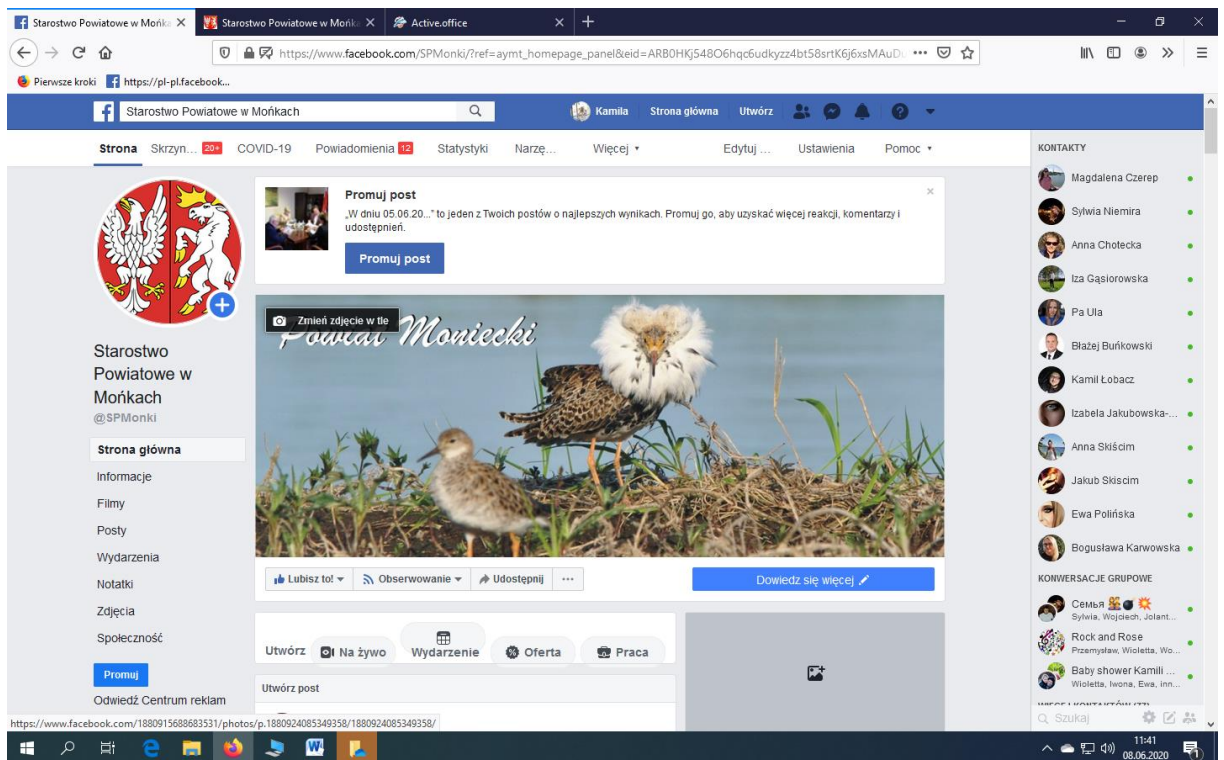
Starostwo Powiatowe w Mońk ×
Starostwo Powiatowe w Mońk ×
Active.office ×
+

https://www.facebook.com/SPMonki/?ref=aymt_homepage_panel&eid=ARB0HKj548O6hqc6udkyzz4bt58srtK6j6xsMAuDu •••

Pierwsze kroki
https://pl-pl.facebook...

Starostwo Powiatowe w Mońkach
Kamila
Strona główna
Utwórz

Strona
Skrzyn... 20+
COVID-19
Powiadomienia 12
Statystyki
Narzę...
Więcej ▾
Edytuj ...
Ustawienia
Pomoc ▾

Promuj post
„W dniu 05.06.20..." to jeden z Twoich postów o najlepszych wynikach. Promuj go, aby uzyskać więcej reakcji, komentarzy i udostępnień.
Promuj post

Zmień zdjęcie w tle
Powiat Moniecki

Starostwo Powiatowe w Mońkach
@SPMonki

Strona główna
Informacje
Filmy
Posty
Wydarzenia
Notatki
Zdjęcia
Społeczność
Promuj
Odwiedź Centrum reklam

Lubisz to! ▾
Obserwowanie ▾
Udostępnij
···
Dowiedz się więcej

Utwórz
Na żywo
Wydarzenie
Oferta
Praca
Utwórz post

KONTAKTY
Magdalena Czerep
Sylwia Niemira
Anna Chotecka
Iza Gąsiorowska
Pa Ula
Błażej Buńkowski
Kamil Łobacz
Izabela Jakubowska-...
Anna Skiścim
Jakub Skiscim
Ewa Polińska
Bogusława Karwowska
KONWERSACJE GRUPOWE
Семья
Sylwia, Wojciech, Jolant...
Rock and Rose
Przemysław, Wioletta, Wo...
Baby shower Kamili ...
Wioletta, Iwona, Ewa, inn...
Szukaj

https://www.facebook.com/1880915688683531/photos/p.1880924085349358/1880924085349358/

11:41
08.06.2020